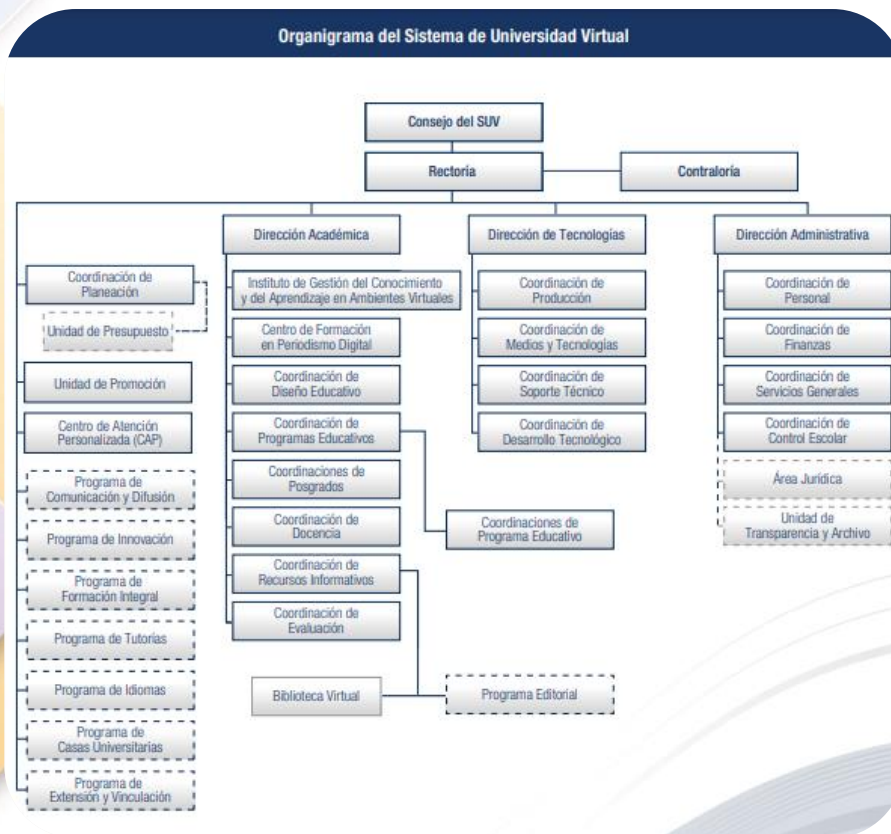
Organigrama del Sistema de Universidad Virtual

Consejo del SUV

Rectoría

Contraloría

Coordinación de Planeación

Unidad de Presupuesto

Unidad de Promoción

Centro de Atención Personalizada (CAP)

Programa de Comunicación y Difusión

Programa de Innovación

Programa de Formación Integral

Programa de Tutorías

Programa de Idiomas

Programa de Casas Universitarias

Programa de Extensión y Vinculación

Dirección Académica

Instituto de Gestión del Conocimiento y del Aprendizaje en Ambientes Virtuales

Centro de Formación en Periodismo Digital

Coordinación de Diseño Educativo

Coordinación de Programas Educativos

Coordinaciones de Posgrados

Coordinación de Docencia

Coordinación de Recursos Informativos

Coordinación de Evaluación

Coordinaciones de Programa Educativo

Biblioteca Virtual

Programa Editorial

Dirección de Tecnologías

Coordinación de Producción

Coordinación de Medios y Tecnologías

Coordinación de Soporte Técnico

Coordinación de Desarrollo Tecnológico

Dirección Administrativa

Coordinación de Personal

Coordinación de Finanzas

Coordinación de Servicios Generales

Coordinación de Control Escolar

Área Jurídica

Unidad de Transparencia y Archivo